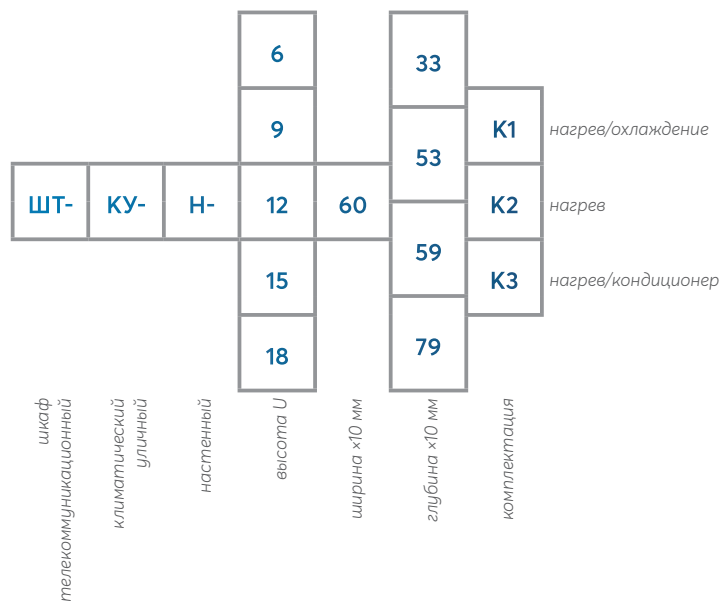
ШТ- КУ- Н-

6
9
12
15
18

60

33
53
59
79

К1 нагрев/охлаждение
К2 нагрев
К3 нагрев/кондиционер

шкаф телекоммуникационный
климатический уличный
настенный
высота U
ширина ×10 мм
глубина ×10 мм
комплектация